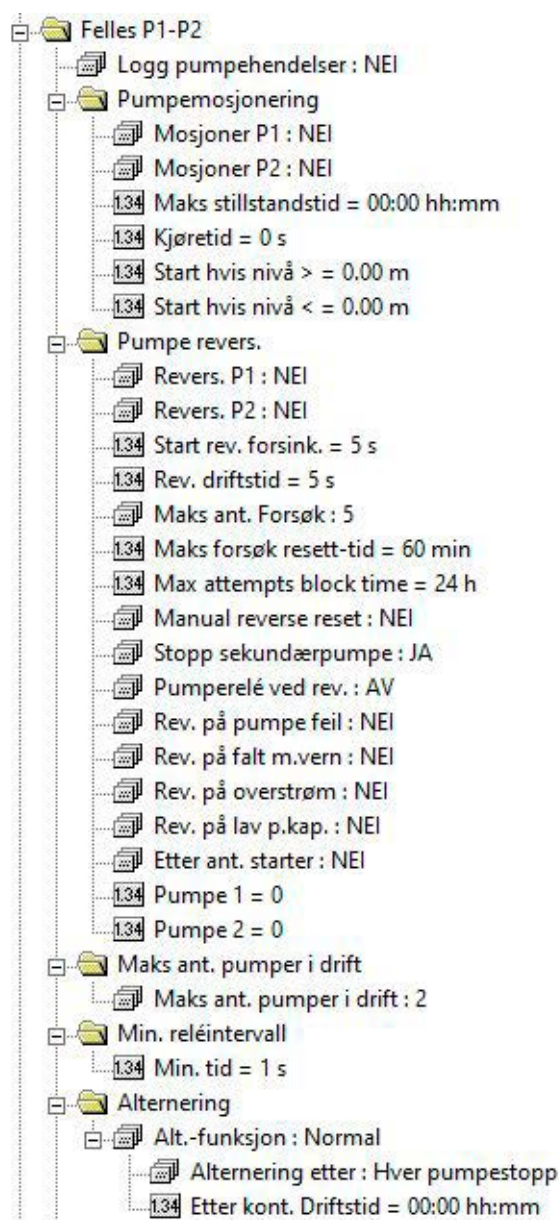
Felles P1-P2
Logg pumpehendelser : NEI
Pumpemosjonering
Mosjoner P1 : NEI
Mosjoner P2 : NEI
1.34 Maks stillstandstid = 00:00 hh:mm
1.34 Kjøretid = 0 s
1.34 Start hvis nivå > = 0.00 m
1.34 Start hvis nivå < = 0.00 m
Pumpe revers.
Revers. P1 : NEI
Revers. P2 : NEI
1.34 Start rev. forsink. = 5 s
1.34 Rev. driftstid = 5 s
Maks ant. Forsøk : 5
1.34 Maks forsøk resett-tid = 60 min
1.34 Max attempts block time = 24 h
Manual reverse reset : NEI
Stopp sekundærpumpe : JA
Pumperelé ved rev. : AV
Rev. på pumpe feil : NEI
Rev. på falt m.vern : NEI
Rev. på overstrøm : NEI
Rev. på lav p.kap. : NEI
Etter ant. starter : NEI
1.34 Pumpe 1 = 0
1.34 Pumpe 2 = 0
Maks ant. pumper i drift
Maks ant. pumper i drift : 2
Min. reléintervall
1.34 Min. tid = 1 s
Alternering
Alt.-funksjon : Normal
Alternering etter : Hver pumpestopp
1.34 Etter kont. Driftstid = 00:00 hh:mm